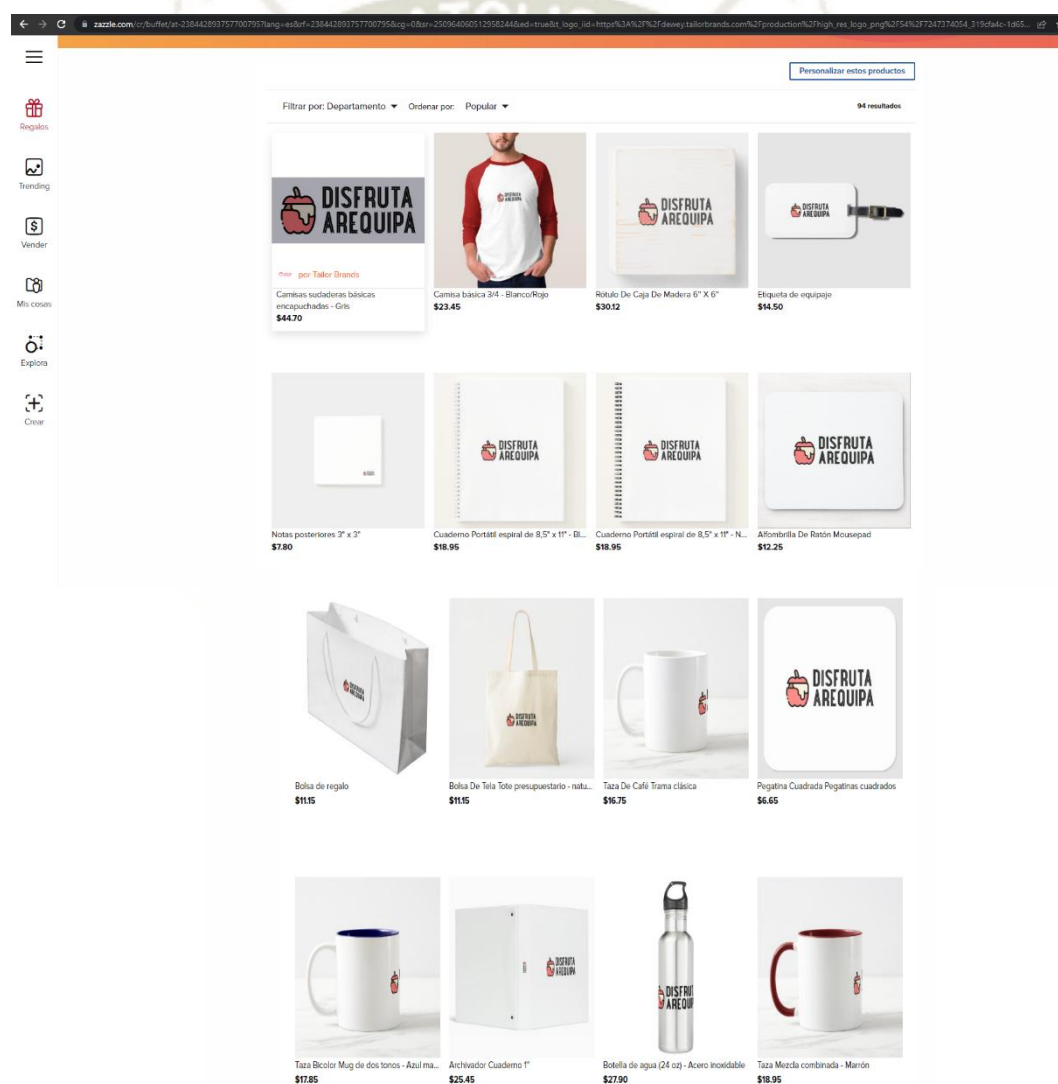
zazzle.com/cr/buffet/at-238442893757700795?lang=es&rf=238442893757700795&cg=0&sr=250964060512958244&ed=true&t_logo_iid=https%3A%2F%2Fdewey.tailorbrands.com%2Fproduction%2Fhigh_res_logo_png%2F54%2F7247374054_319cfa4c-1d65...

Regalos
Trending
Vender
Mis cosas
Explora
Crear

Personalizar estos productos

Filtrar por: Departamento Ordenar por: Popular 94 resultados

DISFRUTA AREQUIPA
por Tailor Brands
Camisas sudaderas básicas encapuchadas - Gris
$44.70

DISFRUTA AREQUIPA
Camisa básica 3/4 - Blanco/Rojo
$23.45

DISFRUTA AREQUIPA
Rótulo De Caja De Madera 6" X 6"
$30.12

DISFRUTA AREQUIPA
Etiqueta de equipaje
$14.50

Notas posteriores 3" x 3"
$7.80

DISFRUTA AREQUIPA
Cuaderno Portátil espiral de 8,5" x 11" - Bl...
$18.95

DISFRUTA AREQUIPA
Cuaderno Portátil espiral de 8,5" x 11" - N...
$18.95

DISFRUTA AREQUIPA
Alfombrilla De Ratón Mousepad
$12.25

DISFRUTA AREQUIPA
Bolsa de regalo
$11.15

DISFRUTA AREQUIPA
Bolsa De Tela Tote presupuestario - natu...
$11.15

Taza De Café Trama clásica
$16.75

DISFRUTA AREQUIPA
Pegatina Cuadrada Pegatinas cuadrados
$6.65

Taza Bicolor Mug de dos tonos - Azul ma...
$17.85

DISFRUTA AREQUIPA
Archivador Cuaderno 1"
$25.45

DISFRUT AREQU
Botella de agua (24 oz) - Acero inoxidable
$27.90

Taza Mezcla combinada - Marrón
$18.95